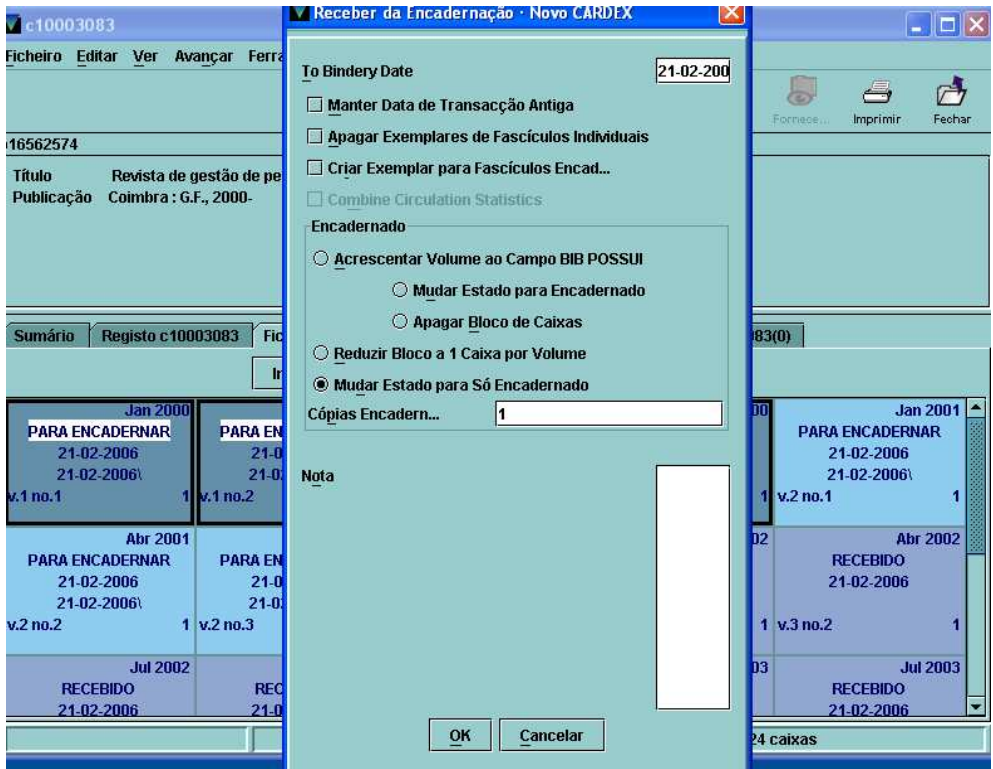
c10003083

Ficheiro Editar Ver Avançar Ferra

Fornece... Imprimir Fechar

16562574

Título Revista de gestão de pe
Publicação Coimbra : G.F., 2000-

Sumário | Registo c10003083 | Fic | 83(0)

In

| Jan 2000 PARA ENCADERNAR 21-02-2006 21-02-2006\ v.1 no.1 1 | PARA EN 21-0 21-0 v.1 no.2 | 00 1 | Jan 2001 PARA ENCADERNAR 21-02-2006 21-02-2006\ v.2 no.1 1 |
|---|---|---|---|
| Abr 2001 PARA ENCADERNAR 21-02-2006 21-02-2006\ v.2 no.2 1 | PARA EN 21-0 21-0 v.2 no.3 | 02 1 | Abr 2002 RECEBIDO 21-02-2006 v.3 no.2 1 |
| Jul 2002 RECEBIDO 21-02-2006 | REC 21-0 | 03 | Jul 2003 RECEBIDO 21-02-2006 |

24 caixas

Receber da Encadernação - Novo CARDEX

To Bindery Date 21-02-200

Manter Data de Transacção Antiga
Apagar Exemplares de Fascículos Individuais
Criar Exemplar para Fascículos Encad...
Combine Circulation Statistics

Encadernado
Acrescentar Volume ao Campo BIB POSSUI
Mudar Estado para Encadernado
Apagar Bloco de Caixas
Reduzir Bloco a 1 Caixa por Volume
Mudar Estado para Só Encadernado
Cópias Encadern... 1

Nota

OK Cancelar